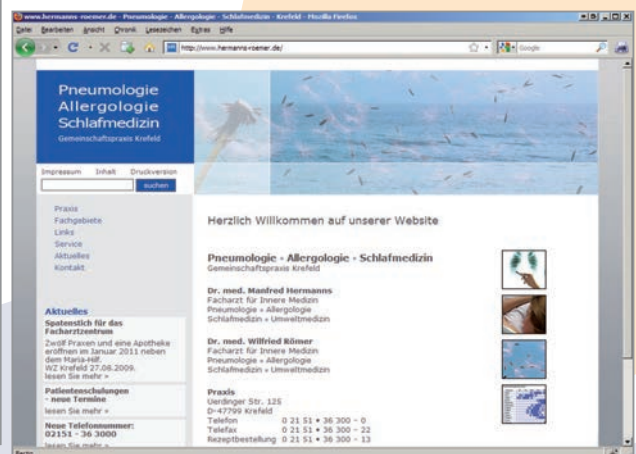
www.hermanns-roemer.de - Pneumologie - Allergologie - Schlafmedizin - Krefeld - Mozilla Firefox

Datei Bearbeiten Ansicht Chronik Lesezeichen Extras Hilfe

http://www.hermanns-roemer.de/

Google

Pneumologie
Allergologie
Schlafmedizin

Gemeinschaftspraxis Krefeld

Impressum Inhalt Druckversion

suchen

Praxis
Fachgebiete
Links
Service
Aktuelles
Kontakt

Aktuelles

Spatenstich für das Facharztzentrum

Zwölf Praxen und eine Apotheke eröffnen im Januar 2011 neben dem Maria-Hilf.
WZ Krefeld 27.08.2009.
lesen Sie mehr »

Patientenschulungen - neue Termine

lesen Sie mehr »

Neue Telefonnummer: 02151 - 36 3000

lesen Sie mehr »

Herzlich Willkommen auf unserer Website

Pneumologie · Allergologie · Schlafmedizin
Gemeinschaftspraxis Krefeld

Dr. med. Manfred Hermanns
Facharzt für Innere Medizin
Pneumologie • Allergologie
Schlafmedizin • Umweltmedizin

Dr. med. Wilfried Römer
Facharzt für Innere Medizin
Pneumologie • Allergologie
Schlafmedizin • Umweltmedizin

Praxis
Uerdinger Str. 125
D-47799 Krefeld
Telefon 0 21 51 • 36 300 – 0
Telefax 0 21 51 • 36 300 – 22
Rezeptbestellung 0 21 51 • 36 300 – 13

Fertig